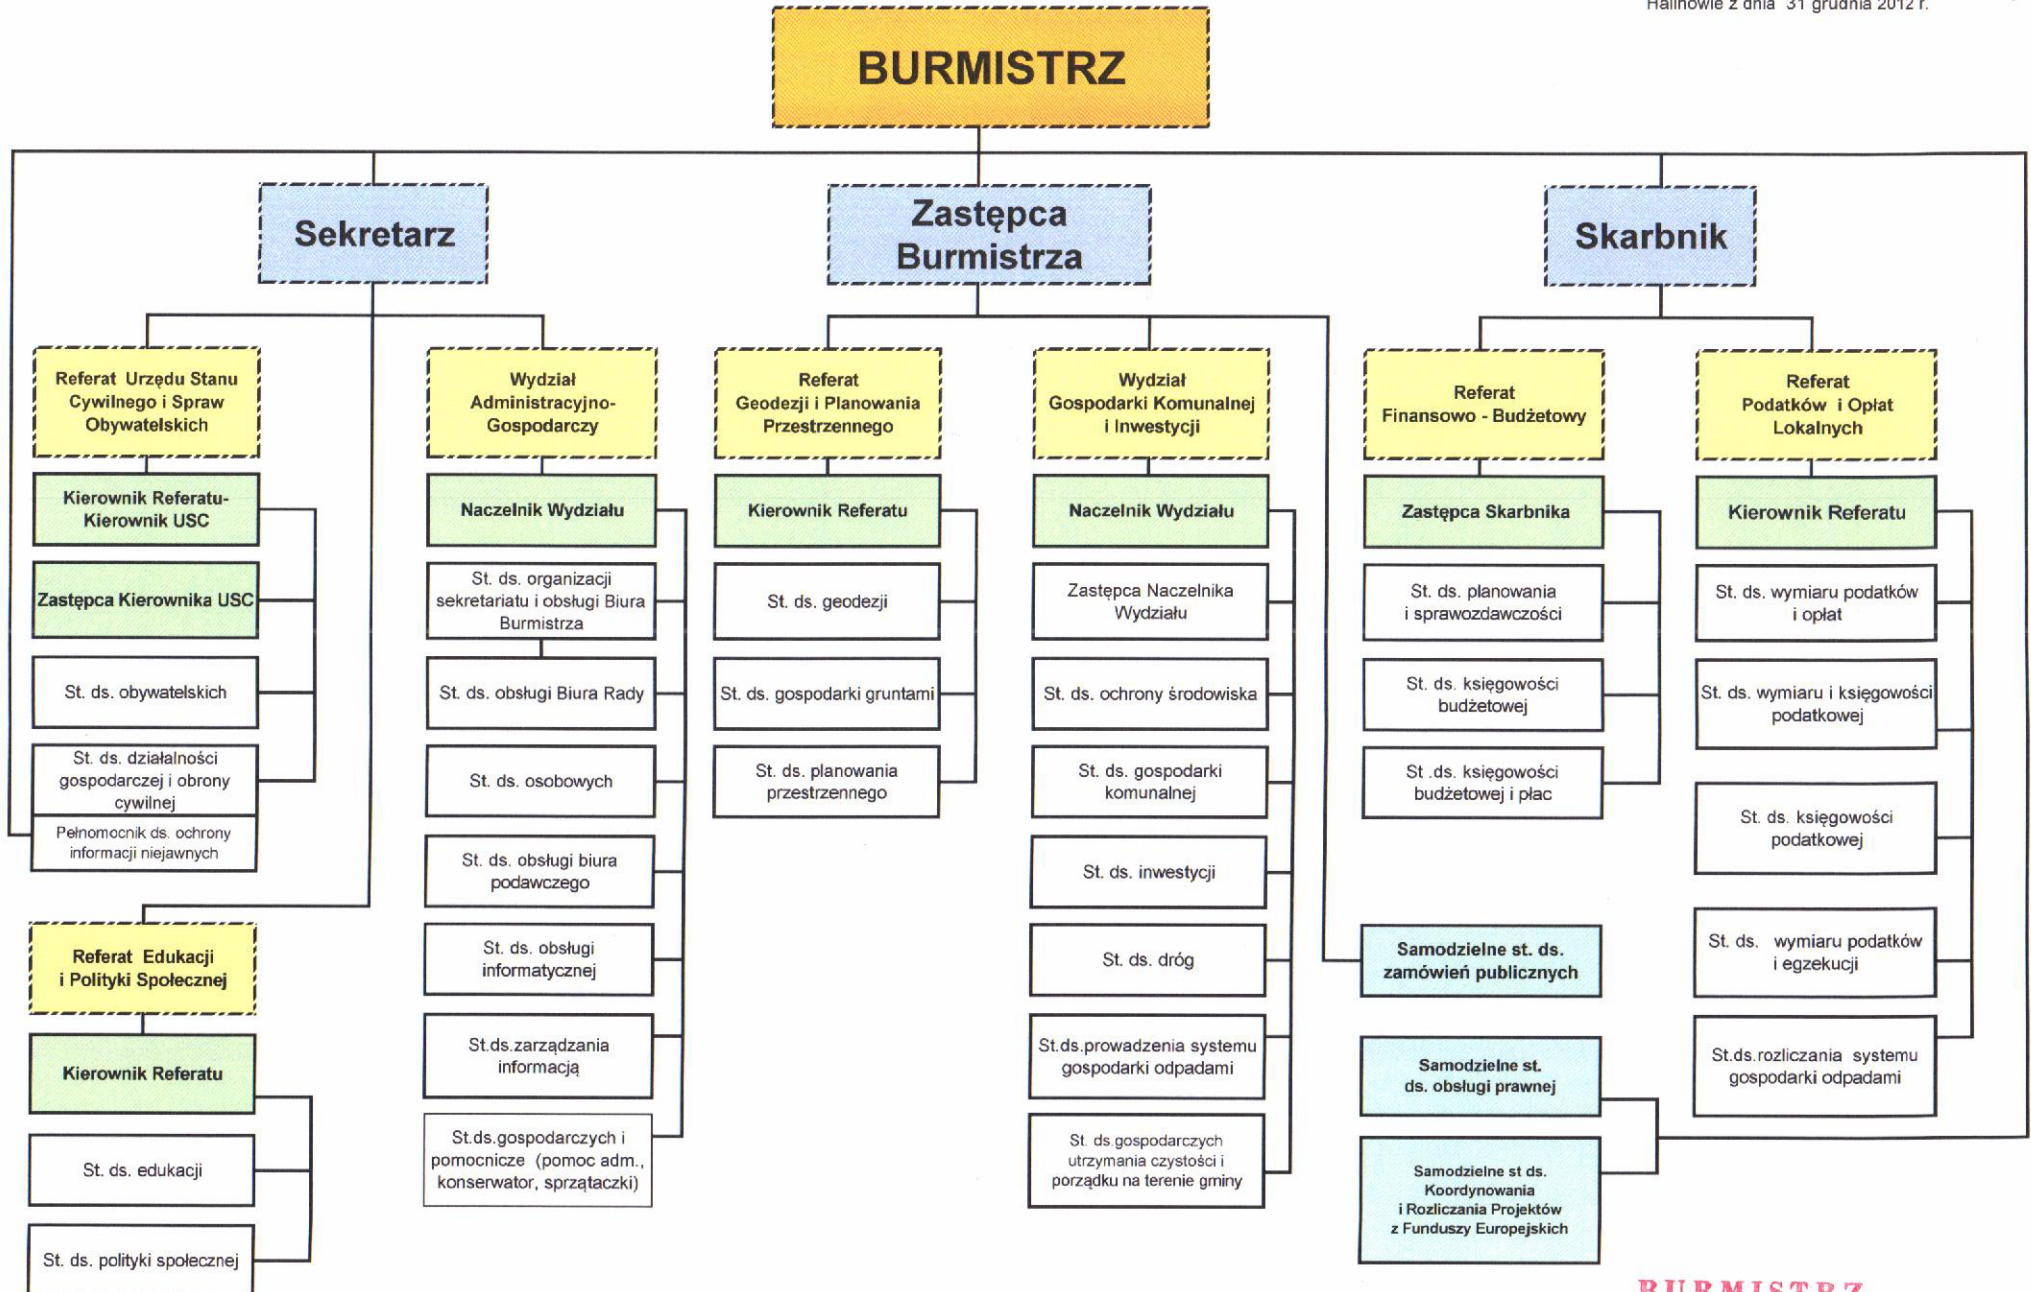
Hajnówce z dnia 31 grudnia 2012 r.

BURMISTRZ

Sekretarz

Zastępca Burmistrza

Skarbnik

Referat Urzędu Stanu Cywilnego i Spraw Obywatelskich

Kierownik Referatu- Kierownik USC

Zastępca Kierownika USC

St. ds. obywatelskich

St. ds. działalności gospodarczej i obrony cywilnej

Pełnomocnik ds. ochrony informacji niejawnych

Referat Edukacji i Polityki Społecznej

Kierownik Referatu

St. ds. edukacji

St. ds. polityki społecznej

Wydział Administracyjno-Gospodarczy

Naczelnik Wydziału

St. ds. organizacji sekretariatu i obsługi Biura Burmistrza

St. ds. obsługi Biura Rady

St. ds. osobowych

St. ds. obsługi biura podawczego

St. ds. obsługi informatycznej

St.ds.zarządzania informacją

St.ds.gospodarczych i pomocnicze (pomoc adm., konserwator, sprzątaczki)

Referat Geodezji i Planowania Przestrzennego

Kierownik Referatu

St. ds. geodezji

St. ds. gospodarki gruntami

St. ds. planowania przestrzennego

Wydział Gospodarki Komunalnej i Inwestycji

Naczelnik Wydziału

Zastępca Naczelnika Wydziału

St. ds. ochrony środowiska

St. ds. gospodarki komunalnej

St. ds. inwestycji

St. ds. dróg

St.ds.prowadzenia systemu gospodarki odpadami

St. ds.gospodarczych utrzymania czystości i porządku na terenie gminy

Referat Finansowo - Budżetowy

Zastępca Skarbnika

St. ds. planowania i sprawozdawczości

St. ds. księgowości budżetowej

St .ds. księgowości budżetowej i płac

Samodzielne st. ds. zamówień publicznych

Samodzielne st. ds. obsługi prawnej

Samodzielne st ds. Koordynowania i Rozliczania Projektów z Funduszy Europejskich

Referat Podatków i Opłat Lokalnych

Kierownik Referatu

St. ds. wymiaru podatków i opłat

St. ds. wymiaru i księgowości podatkowej

St. ds. księgowości podatkowej

St. ds. wymiaru podatków i egzekucji

St.ds.rozliczania systemu gospodarki odpadami

BURMISTRZ